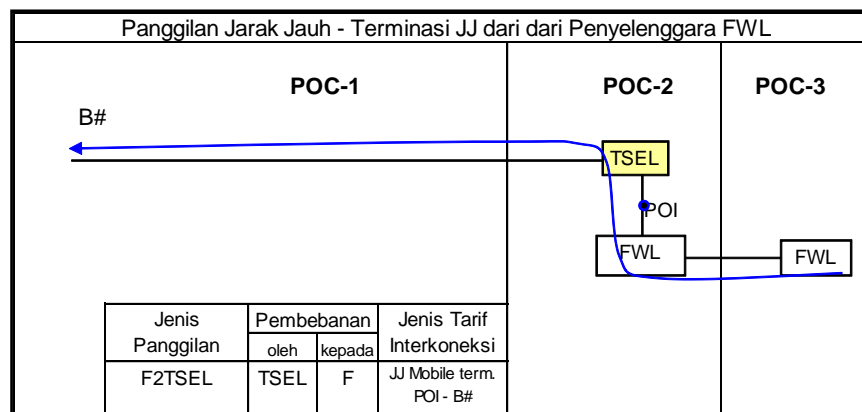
Panggilan Jarak Jauh - Terminasi JJ dari dari Penyelenggara FWL

POC-1

POC-2

POC-3

B#

TSEL

POI

FWL

FWL

| Jenis Panggilan | Pembebanan oleh | Pembebanan kepada | Jenis Tarif Interkoneksi |
|---|---|---|---|
| F2TSEL | TSEL | F | JJ Mobile term. POI - B# |